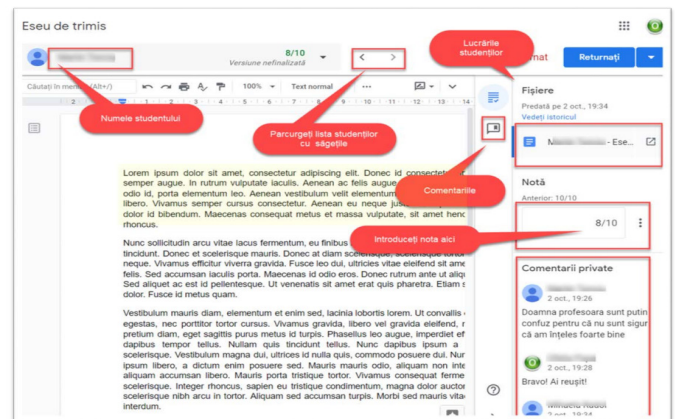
Eseu de trimis

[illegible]
8/10
Versiune nefinalizată

Căutați în meniu (Alt+/)
100%
Text normal

Numele studentului

Parcurgeți lista studenților cu săgețile

Lucrările studenților

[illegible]mat
Returnați

Fișiere
Predată pe 2 oct., 19:34
Vedeți istoricul
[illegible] - Ese...

Comentariile

Notă
Anterior: 10/10
8/10

Introduceți nota aici

Comentarii private
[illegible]
2 oct., 19:26
Doamna profesoara sunt putin confuz pentru că nu sunt sigur că am înțeles foarte bine

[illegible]
2 oct., 19:28
Bravo! Ai reușit!

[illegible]
2 oct., 19:34

Lorem ipsum dolor sit amet, consectetur adipiscing elit. Donec id consectetur semper augue. In rutrum vulputate iaculis. Aenean ac felis augue. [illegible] odio id, porta elementum leo. Aenean vestibulum velit elementum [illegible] libero. Vivamus semper cursus consectetur. Aenean eu neque justo. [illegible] dolor id bibendum. Maecenas consequat metus et massa vulputate, sit amet hend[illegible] rhoncus.

Nunc sollicitudin arcu vitae lacus fermentum, eu finibus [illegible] tincidunt. Donec et scelerisque mauris. Donec at diam scelerisque, scelerisque turpis neque. Vivamus efficitur viverra gravida. Fusce leo dui, ultrices vitae eleifend sit amet felis. Sed accumsan iaculis porta. Maecenas id odio eros. Donec rutrum ante ut aliqu Sed aliquet ac est id pellentesque. Ut venenatis sit amet erat quis pharetra. Etiam s dolor. Fusce id metus quam.

Vestibulum mauris diam, elementum et enim sed, lacinia lobortis lorem. Ut convallis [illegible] egestas, nec porttitor tortor cursus. Vivamus gravida, libero vel gravida eleifend, r pretium diam, eget sagittis purus metus id turpis. Phasellus leo augue, imperdiet ef dapibus tempor tellus. Nullam quis tincidunt tellus. Nunc dapibus ipsum a scelerisque. Vestibulum magna dui, ultrices id nulla quis, commodo posuere dui. Nur ipsum libero, a dictum enim posuere sed. Mauris mauris odio, aliquam non inte aliquam accumsan libero. Mauris porta tristique tortor. Vivamus consequat ferme scelerisque. Integer rhoncus, sapien eu tristique condimentum, magna dolor auctor scelerisque nibh arcu in tortor. Aliquam sed accumsan turpis. Morbi sed mauris vita interdum.